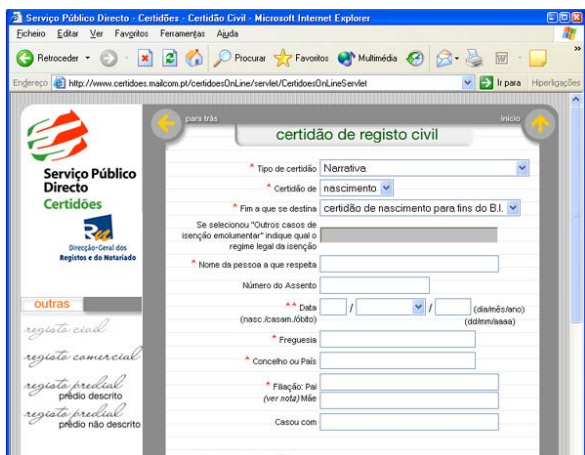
Serviço Público Directo - Certidões - Certidão Civil - Microsoft Internet Explorer

Ficheiro Editar Ver Favoritos Ferramentas Ajuda

Retroceder Procurar Favoritos Multimédia

Endereço http://www.certidoes.mailcom.pt/certidoesOnLine/servlet/CertidoesOnLineServlet Ir para Hiperligações

Serviço Público Directo
Certidões

Direcção-Geral dos Registos e do Notariado

outras
registo civil
registo comercial
registo predial
prédio descrito
registo predial
prédio não descrito

para trás
início

certidão de registo civil

* Tipo de certidão Narrativa

* Certidão de nascimento

* Fim a que se destina certidão de nascimento para fins do B.I.

Se selecionou "Outros casos de isenção emolumentar" indique qual o regime legal da isenção

* Nome da pessoa a que respeita

Número do Assento

** Data (nasc./casam./óbito) / / (dia/mês/ano) (dd/mm/aaaa)

* Freguesia

* Concelho ou País

* Filiação: Pai
(ver nota) Mãe

Casou com